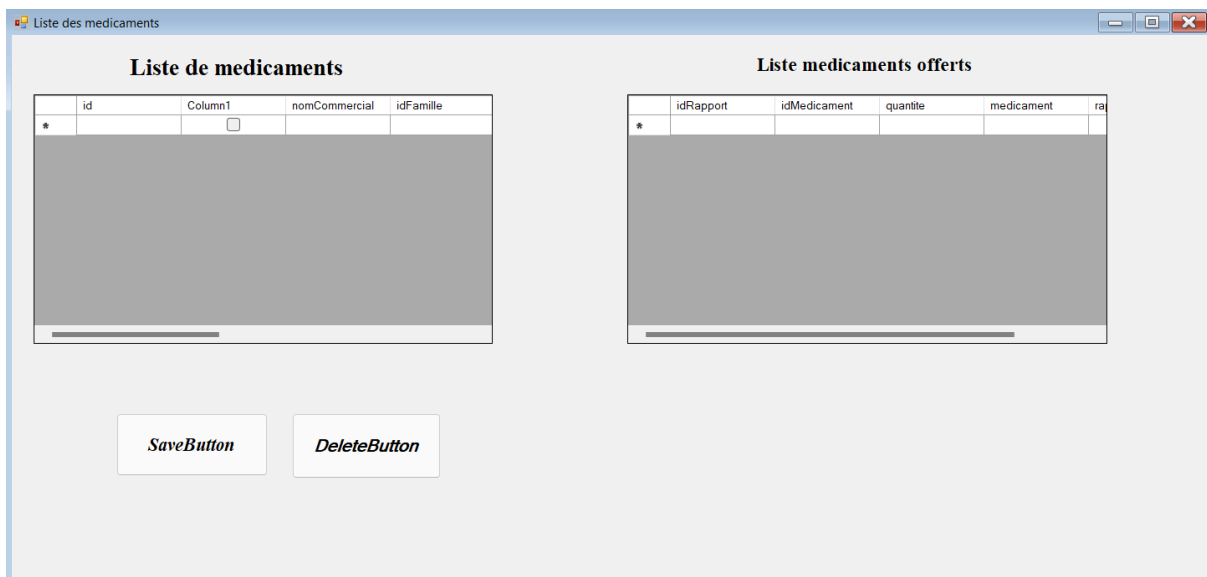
Liste des medicaments

Liste de medicaments

| | id | Column1 | nomCommercial | idFamille |
|---|---|---|---|---|
| * | | | | |

Liste medicaments offerts

| | idRapport | idMedicament | quantite | medicament | ra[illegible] |
|---|---|---|---|---|---|
| * | | | | | |

SaveButton

DeleteButton